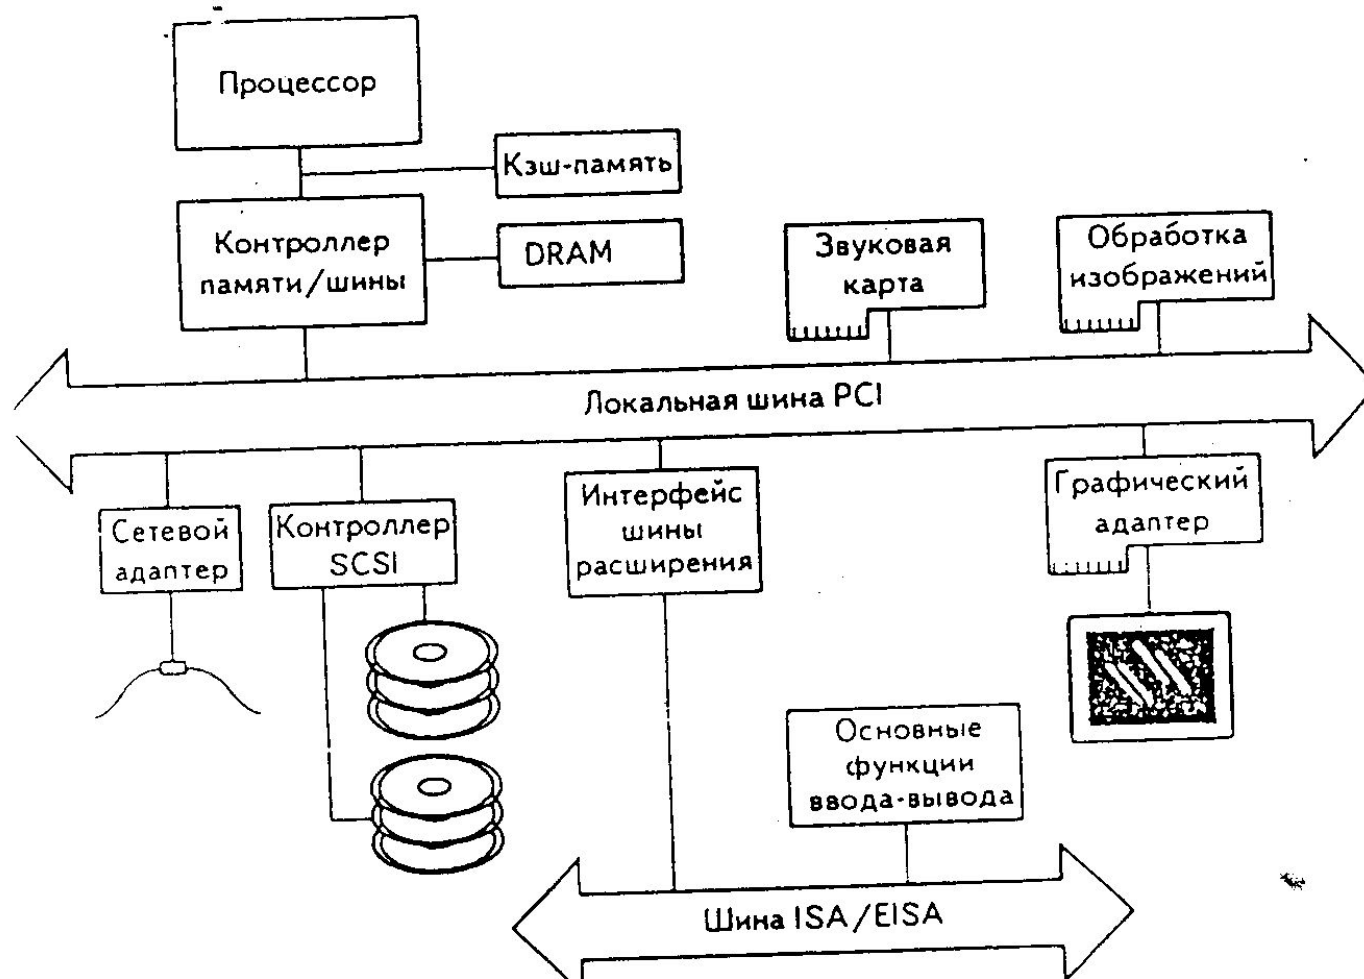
Процессор

Кэш-память

Контроллер памяти/шины

DRAM

Звуковая карта

Обработка изображений

Локальная шина PCI

Сетевой адаптер

Контроллер SCSI

Интерфейс шины расширения

Графический адаптер

Основные функции ввода-вывода

Шина ISA/EISA